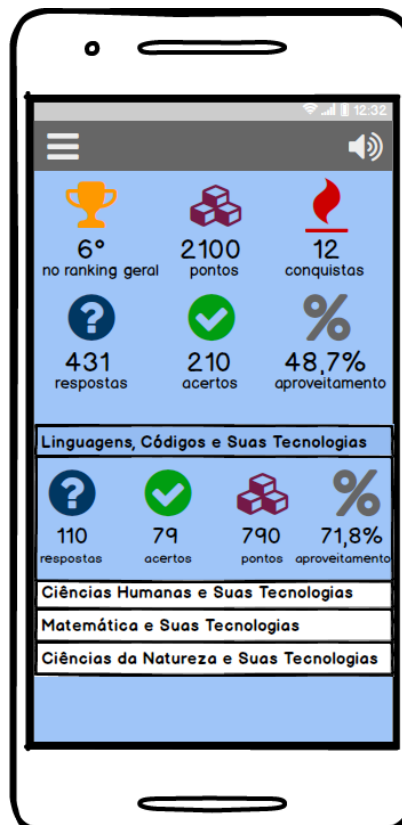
12:32

6º
no ranking geral

2100
pontos

12
conquistas

431
respostas

210
acertos

48,7%
aproveitamento

Linguagens, Códigos e Suas Tecnologias

110
respostas

79
acertos

790
pontos

71,8%
aproveitamento

Ciências Humanas e Suas Tecnologias

Matemática e Suas Tecnologias

Ciências da Natureza e Suas Tecnologias